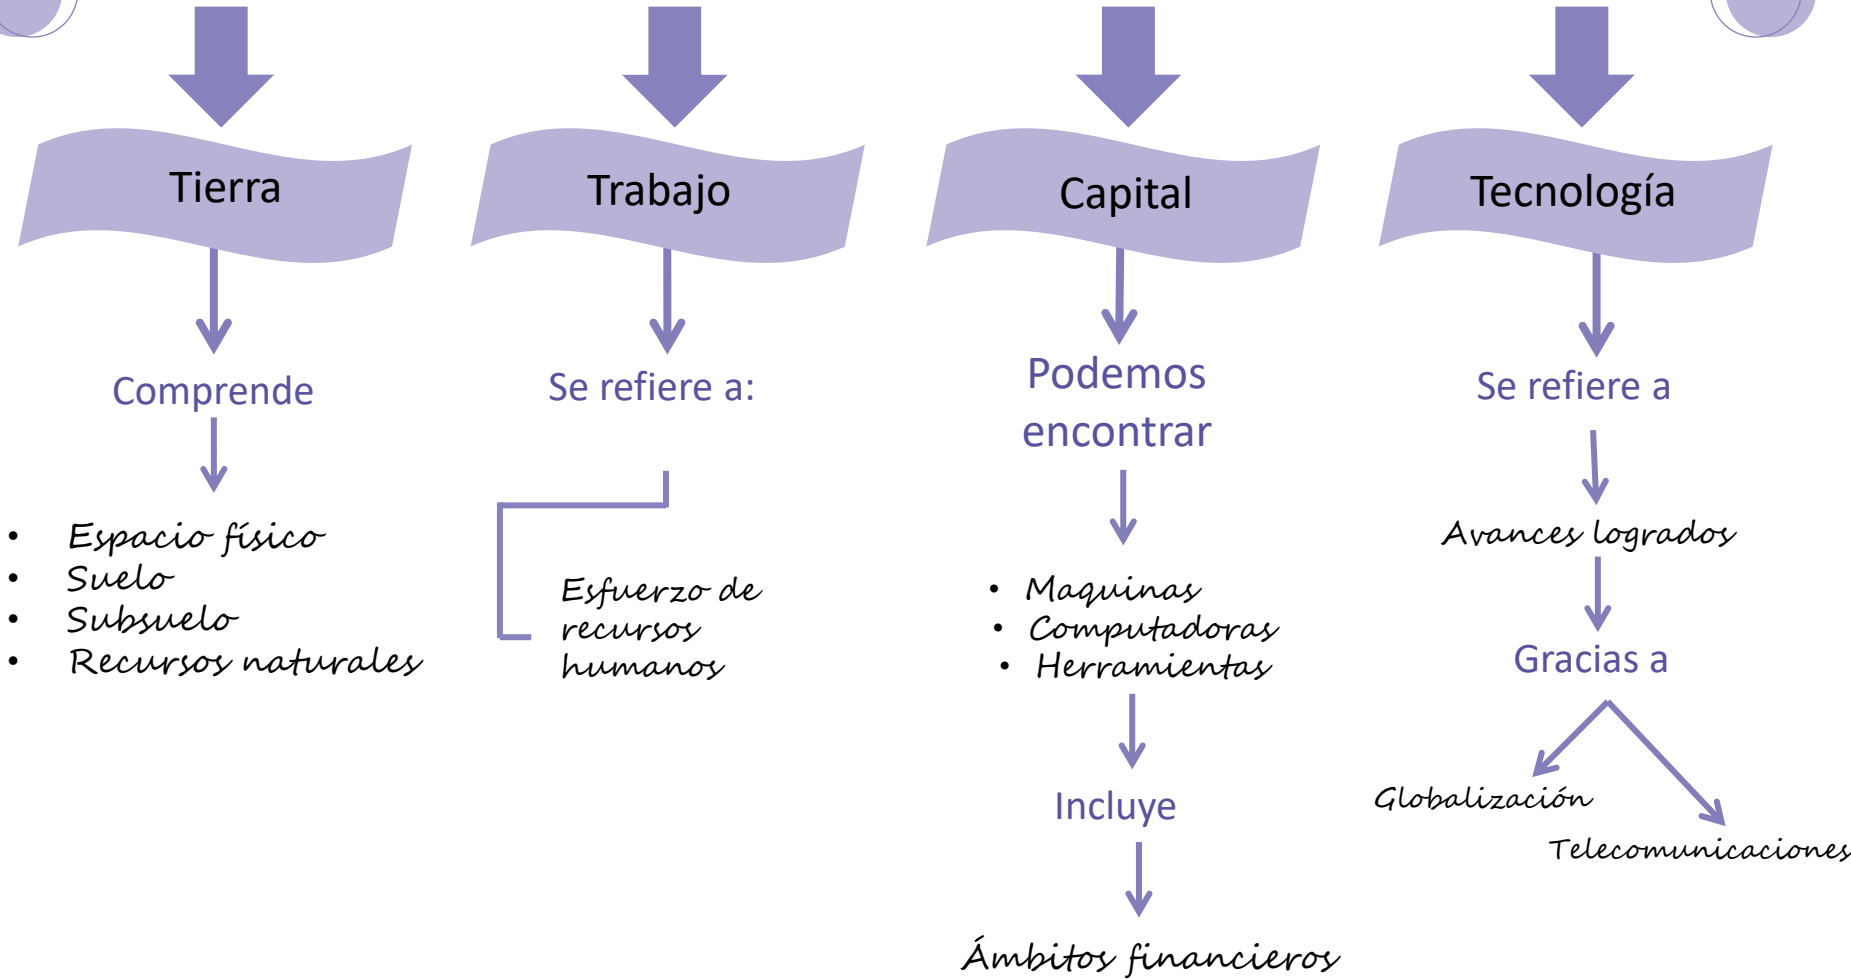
Tierra

Comprende

- Espacio físico
- Suelo
- Subsuelo
- Recursos naturales

Trabajo

Se refiere a:

Esfuerzo de recursos humanos

Capital

Podemos encontrar

- Maquinas
- Computadoras
- Herramientas

Incluye

Ámbitos financieros

Tecnología

Se refiere a

Avances logrados

Gracias a

Globalización

Telecomunicaciones